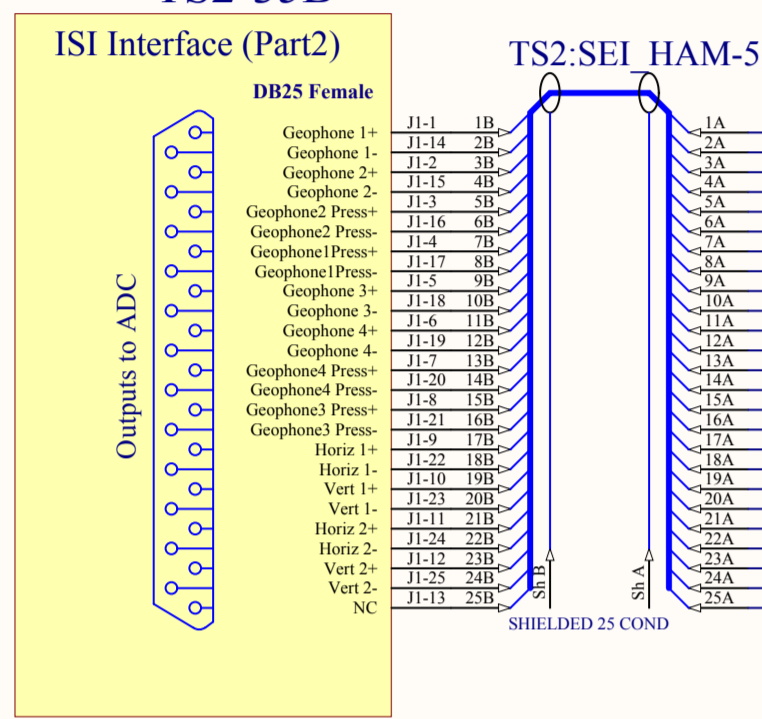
ISI Interface (Part2)

DB25 Female

Outputs to ADC

TS2:SEI_HAM-5

| Signal | Pin | Wire | Wire |
|---|---|---|---|
| Geophone 1+ | J1-1 | 1B | 1A |
| Geophone 1- | J1-14 | 2B | 2A |
| Geophone 2+ | J1-2 | 3B | 3A |
| Geophone 2- | J1-15 | 4B | 4A |
| Geophone2 Press+ | J1-3 | 5B | 5A |
| Geophone2 Press- | J1-16 | 6B | 6A |
| Geophone1Press+ | J1-4 | 7B | 7A |
| Geophone1Press- | J1-17 | 8B | 8A |
| Geophone 3+ | J1-5 | 9B | 9A |
| Geophone 3- | J1-18 | 10B | 10A |
| Geophone 4+ | J1-6 | 11B | 11A |
| Geophone 4- | J1-19 | 12B | 12A |
| Geophone4 Press+ | J1-7 | 13B | 13A |
| Geophone4 Press- | J1-20 | 14B | 14A |
| Geophone3 Press+ | J1-8 | 15B | 15A |
| Geophone3 Press- | J1-21 | 16B | 16A |
| Horiz 1+ | J1-9 | 17B | 17A |
| Horiz 1- | J1-22 | 18B | 18A |
| Vert 1+ | J1-10 | 19B | 19A |
| Vert 1- | J1-23 | 20B | 20A |
| Horiz 2+ | J1-11 | 21B | 21A |
| Horiz 2- | J1-24 | 22B | 22A |
| Vert 2+ | J1-12 | 23B | 23A |
| Vert 2- | J1-25 | 24B | 24A |
| NC | J1-13 | 25B | 25A |

Sh B

Sh A

SHIELDED 25 COND